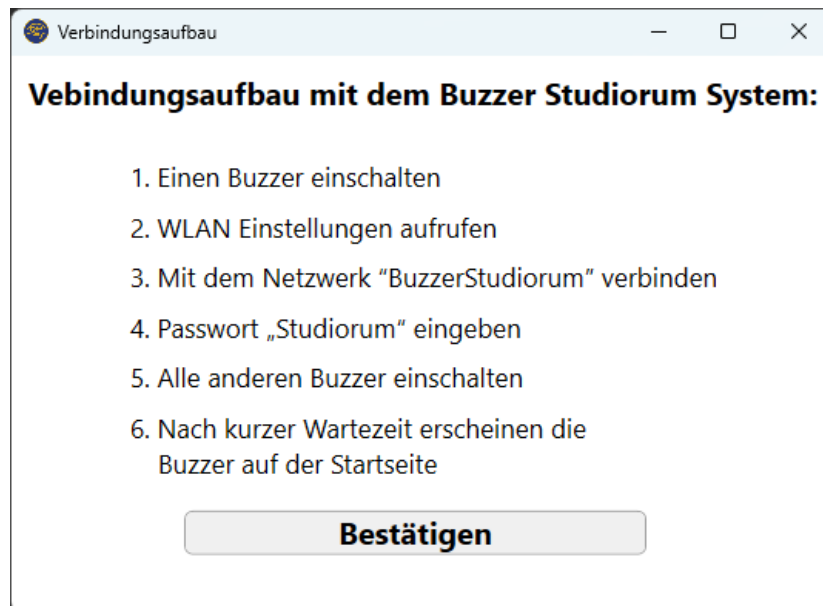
Verbindungsaufbau

Vebindungsaufbau mit dem Buzzer Studiorum System:

1. Einen Buzzer einschalten
2. WLAN Einstellungen aufrufen
3. Mit dem Netzwerk "BuzzerStudiorum" verbinden
4. Passwort „Studiorum" eingeben
5. Alle anderen Buzzer einschalten
6. Nach kurzer Wartezeit erscheinen die Buzzer auf der Startseite

Bestätigen